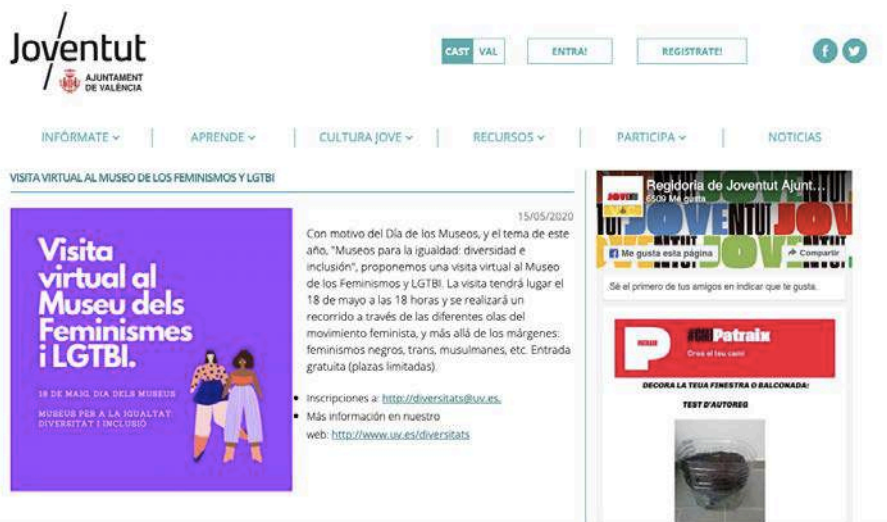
Joventut
AJUNTAMENT DE VALÈNCIA

CAST VAL ENTRA! REGISTRATE!

INFÓRMATE ⌄ | APRENDE ⌄ | CULTURA JOVE ⌄ | RECURSOS ⌄ | PARTICIPA ⌄ | NOTICIAS

VISITA VIRTUAL AL MUSEO DE LOS FEMINISMOS Y LGTBI

Visita virtual al Museu dels Feminismes i LGTBI.

18 DE MAIG, DIA DELS MUSEUS

MUSEUS PER A LA IGUALTAT: DIVERSITAT I INCLUSIÓ

15/05/2020

Con motivo del Día de los Museos, y el tema de este año, "Museos para la igualdad: diversidad e inclusión", proponemos una visita virtual al Museo de los Feminismos y LGTBI. La visita tendrá lugar el 18 de mayo a las 18 horas y se realizará un recorrido a través de las diferentes olas del movimiento feminista, y más allá de los márgenes: feminismos negros, trans, musulmanes, etc. Entrada gratuita (plazas limitadas).

• Inscripciones a: http://diversitats@uv.es.
• Más información en nuestro web: http://www.uv.es/diversitats

Regidoria de Joventut Ajunt...
6509 Me gusta
JOVENTUT JOVE
Me gusta esta página
Compartir
Sé el primero de tus amigos en indicar que te gusta.

#CMJPatraix
Crea el teu camí
DECORA LA TEUA FINESTRA O BALCONADA:
TEST D'AUTOREG